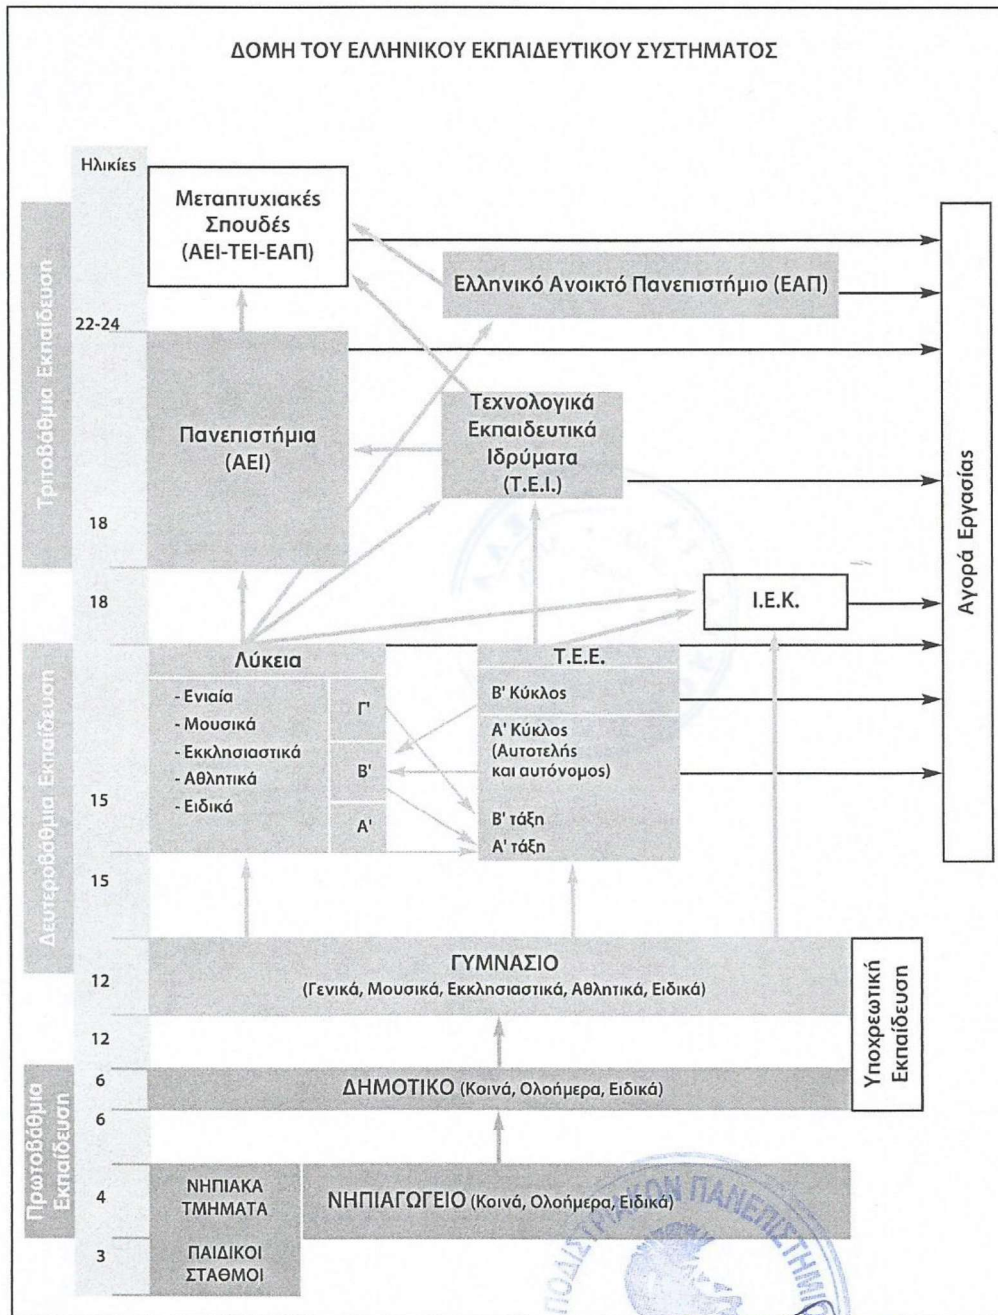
ΔΟΜΗ ΤΟΥ ΕΛΛΗΝΙΚΟΥ ΕΚΠΑΙΔΕΥΤΙΚΟΥ ΣΥΣΤΗΜΑΤΟΣ

Ηλικίες

Τριτοβάθμια Εκπαίδευση

Μεταπτυχιακές Σπουδές (ΑΕΙ-ΤΕΙ-ΕΑΠ)

Ελληνικό Ανοικτό Πανεπιστήμιο (ΕΑΠ)

22-24

Πανεπιστήμια (ΑΕΙ)

Τεχνολογικά Εκπαιδευτικά Ιδρύματα (Τ.Ε.Ι.)

18

18

Ι.Ε.Κ.

Αγορά Εργασίας

Δευτεροβάθμια Εκπαίδευση

Λύκεια

- Ενιαία
- Μουσικά
- Εκκλησιαστικά
- Αθλητικά
- Ειδικά

Γ'

Β'

Α'

Τ.Ε.Ε.

Β' Κύκλος

Α' Κύκλος (Αυτοτελής και αυτόνομος)

Β' τάξη

Α' τάξη

15

15

12

ΓΥΜΝΑΣΙΟ (Γενικά, Μουσικά, Εκκλησιαστικά, Αθλητικά, Ειδικά)

Υποχρεωτική Εκπαίδευση

12

Πρωτοβάθμια Εκπαίδευση

6

ΔΗΜΟΤΙΚΟ (Κοινά, Ολοήμερα, Ειδικά)

6

4

ΝΗΠΙΑΚΑ ΤΜΗΜΑΤΑ

ΝΗΠΙΑΓΩΓΕΙΟ (Κοινά, Ολοήμερα, Ειδικά)

3

ΠΑΙΔΙΚΟΙ ΣΤΑΘΜΟΙ

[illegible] ΠΑΝΕΠΙΣΤΗΜΙ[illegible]